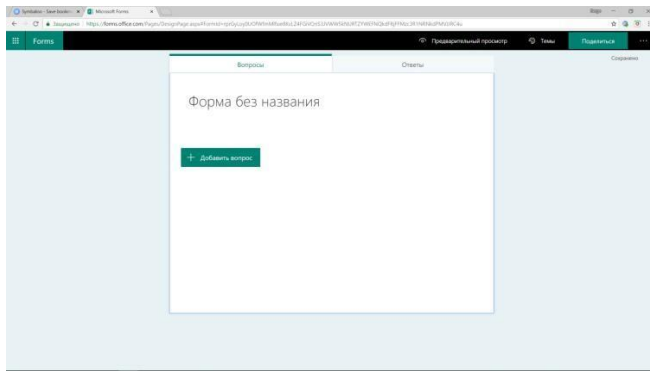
Symbaloo - Save bookm... × Microsoft Forms ×

Защищено | https://forms.office.com/Pages/DesignPage.aspx#FormId=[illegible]

Forms

Предварительный просмотр Темы Поделиться ···

Сохранено

Вопросы Ответы

Форма без названия

+ Добавить вопрос